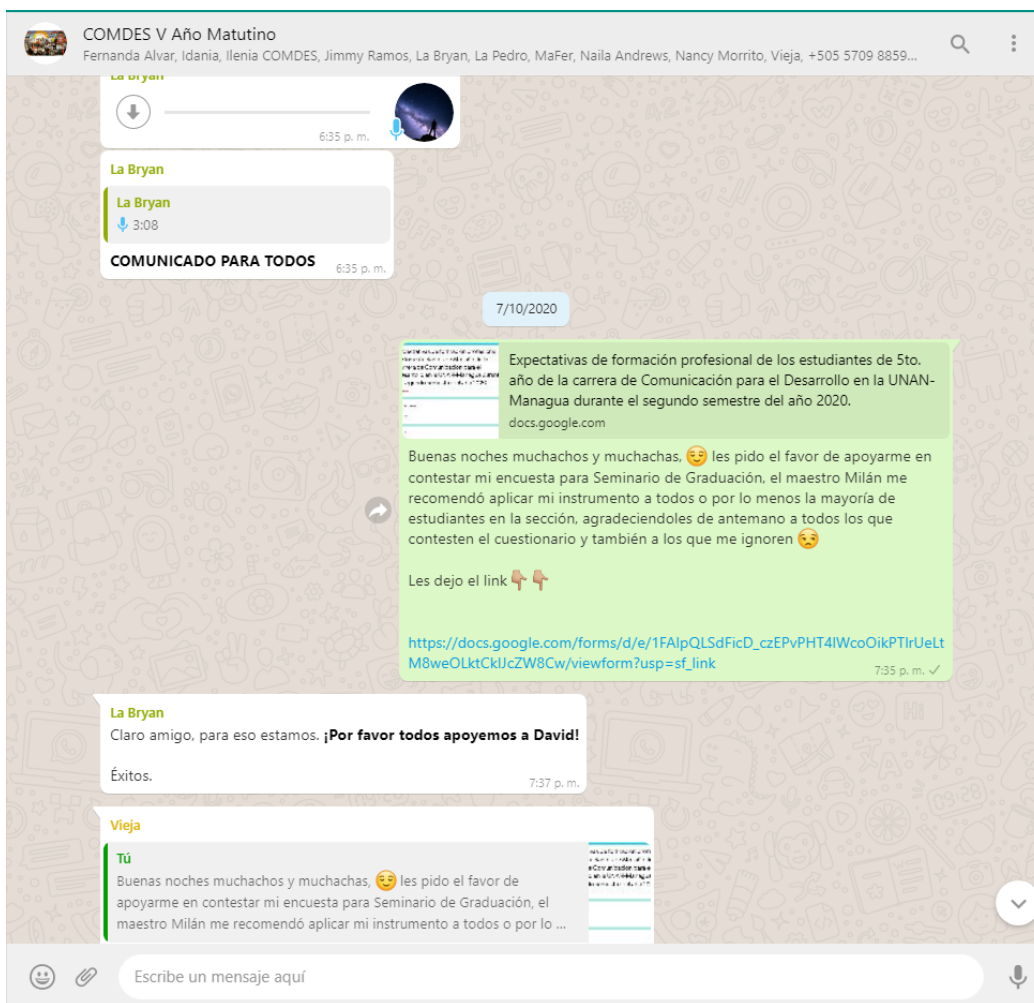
COMDES V Año Matutino
Fernanda Alvar, Idania, Ilenia COMDES, Jimmy Ramos, La Bryan, La Pedro, MaFer, Naila Andrews, Nancy Morrito, Vieja, +505 5709 8859...

La Bryan
6:35 p. m.

La Bryan
La Bryan
3:08
COMUNICADO PARA TODOS
6:35 p. m.

7/10/2020

Expectativas de formación profesional de los estudiantes de 5to. año de la carrera de Comunicación para el Desarrollo en la UNAN-Managua durante el segundo semestre del año 2020.
docs.google.com

Buenas noches muchachos y muchachas, 😌 les pido el favor de apoyarme en contestar mi encuesta para Seminario de Graduación, el maestro Milán me recomendó aplicar mi instrumento a todos o por lo menos la mayoría de estudiantes en la sección, agradeciendoles de antemano a todos los que contesten el cuestionario y también a los que me ignoren 😔

Les dejo el link 👇👇

https://docs.google.com/forms/d/e/1FAIpQLSdFicD_czEPvPHT4IWcoOikPTIrUeLtM8weOLktCkIJcZW8Cw/viewform?usp=sf_link
7:35 p. m.

La Bryan
Claro amigo, para eso estamos. ¡Por favor todos apoyemos a David!

Éxitos.
7:37 p. m.

Vieja
Tú
Buenas noches muchachos y muchachas, 😌 les pido el favor de apoyarme en contestar mi encuesta para Seminario de Graduación, el maestro Milán me recomendó aplicar mi instrumento a todos o por lo ...

Escribe un mensaje aquí